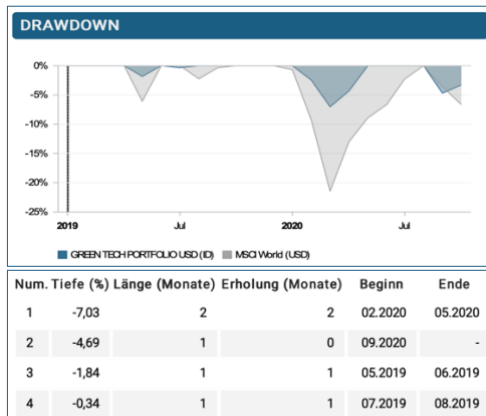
DRAWDOWN

0%
-5%
-10%
-15%
-20%
-25%
2019
Jul
2020
Jul

GREEN TECH PORTFOLIO USD (ID)
MSCI World (USD)

| Num. | Tiefe (%) | Länge (Monate) | Erholung (Monate) | Beginn | Ende |
|---|---|---|---|---|---|
| 1 | -7,03 | 2 | 2 | 02.2020 | 05.2020 |
| 2 | -4,69 | 1 | 0 | 09.2020 | - |
| 3 | -1,84 | 1 | 1 | 05.2019 | 06.2019 |
| 4 | -0,34 | 1 | 1 | 07.2019 | 08.2019 |